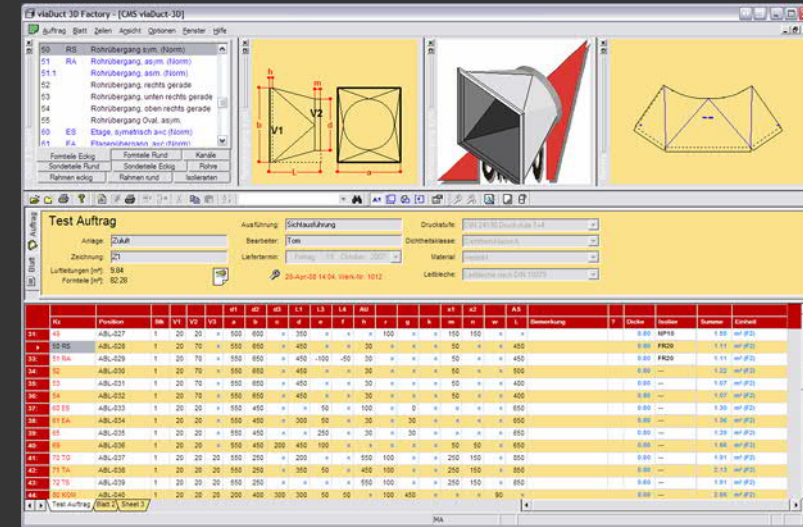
viaDuct 3D Factory - [CMS viaDuct-3D]

Auftrag Blatt Zeilen Ansicht Optionen Fenster Hilfe

| | | |
|---|---|---|
| 50 | RS | Rohrübergang sym. (Norm) |
| 51 | RA | Rohrübergang, asym. (Norm) |
| 51.1 | | Rohrübergang, asm. (Norm) |
| 52 | | Rohrübergang, rechts gerade |
| 53 | | Rohrübergang, unten rechts gerade |
| 54 | | Rohrübergang, oben rechts gerade |
| 55 | | Rohrübergang Oval, asym. |
| 60 | ES | Etage, symetrisch a<c (Norm) |
| 61 | EA | Etagenübergang a<c (Norm) |

Formteile Eckig | Formteile Rund | Kanäle
Sonderteile Rund | Sonderteile Eckig | Rohre
Rahmen eckig | Rahmen rund | Isolierarten

h, m, V1, V2, b, d, L, a

Auftrag
Blatt

Test Auftrag
Anlage: Zuluft
Zeichnung: Z1
Luftleitungen [m²]: 9.84
Formteile [m²]: 82.28

Ausführung: Sichtausführung
Bearbeiter: Tom
Liefertermin: Freitag, 19. Oktober 2007
28-Apr-08 14:04, Werk-Nr. 1012

Druckstufe: DIN 24190 Druckstufe 1=4
Dichtheitsklasse: Dichtheitsklasse A
Material: verzinkt
Leitbleche: Leitbleche nach DIN 10373

| | Kz | Position | Stk | V1 | V2 | V3 | d1 | d2 | d3 | L1 | L3 | f4 | Ab | h | r | g | k | e1 | x2 | w | A5 | Bemerkung | ? | Dicke | Isolier | Summe | Einheit |
|---|---|---|---|---|---|---|---|---|---|---|---|---|---|---|---|---|---|---|---|---|---|---|---|---|---|---|---|
| 31: | 49 | ABL-027 | 1 | 20 | 20 | | 500 | 650 | | 350 | | | | 100 | | | | 150 | 150 | | | | | 0.80 | MP10 | 1.55 | m² (F2) |
| | 50 RS | ABL-028 | 1 | 20 | 70 | | 550 | 650 | | 450 | | | 30 | | | | | 50 | | | 450 | | | 0.80 | FR20 | 1.11 | m² (F2) |
| 33: | 51 RA | ABL-029 | 1 | 20 | 70 | | 550 | 650 | | 450 | -100 | -50 | 30 | | | | | 50 | | | 450 | | | 0.80 | FR20 | 1.11 | m² (F2) |
| 34: | 52 | ABL-030 | 1 | 20 | 20 | | 550 | 450 | | 450 | | | 30 | | | | | 50 | | | 500 | | | 0.80 | --- | 1.22 | m² (F2) |
| 35: | 53 | ABL-031 | 1 | 20 | 20 | | 550 | 450 | | 450 | | | 30 | | | | | 50 | | | 450 | | | 0.80 | --- | 1.07 | m² (F2) |
| 36: | 54 | ABL-032 | 1 | 20 | 20 | | 550 | 450 | | 450 | | | 30 | | | | | 50 | | | 450 | | | 0.80 | --- | 1.07 | m² (F2) |
| 37: | 60 ES | ABL-033 | 1 | 20 | 20 | | 550 | 450 | | | 50 | | 100 | | | 0 | | | | | 650 | | | 0.80 | --- | 1.30 | m² (F2) |
| 38: | 61 EA | ABL-034 | 1 | 20 | 20 | | 550 | 450 | | 300 | 50 | | 30 | | 30 | | | | | | 650 | | | 0.80 | --- | 1.30 | m² (F2) |
| 39: | 65 | ABL-035 | 1 | 20 | 20 | | 550 | 450 | | | 250 | | 30 | | 30 | | | | | | 650 | | | 0.80 | --- | 1.29 | m² (F2) |
| 40: | 69 | ABL-036 | 1 | 20 | 20 | | 550 | 450 | 200 | 450 | 100 | | | | | | | 50 | 50 | | 650 | | | 0.80 | --- | 1.68 | m² (F2) |
| 41: | 70 TG | ABL-037 | 1 | 20 | 20 | 20 | 550 | 250 | | 200 | | | 550 | 100 | | | 250 | 150 | | | 450 | | | 0.80 | --- | 1.91 | m² (F2) |
| 42: | 71 TA | ABL-038 | 1 | 20 | 20 | 20 | 550 | 250 | | 300 | 50 | | 450 | 100 | | | 250 | 150 | | | 450 | | | 0.80 | --- | 2.13 | m² (F2) |
| 43: | 72 TS | ABL-039 | 1 | 20 | 20 | 20 | 550 | 250 | | | 50 | | 550 | 100 | | | 250 | 150 | | | 450 | | | 0.80 | --- | 1.91 | m² (F2) |
| 44: | 80 KGW | ABL-040 | 1 | 20 | 20 | 20 | 200 | 400 | 300 | 50 | 50 | | 100 | 450 | | | | | | 90 | | | | 0.80 | --- | 2.66 | m² (F2) |

Test Auftrag | Blatt 2 | Sheet 3

MA